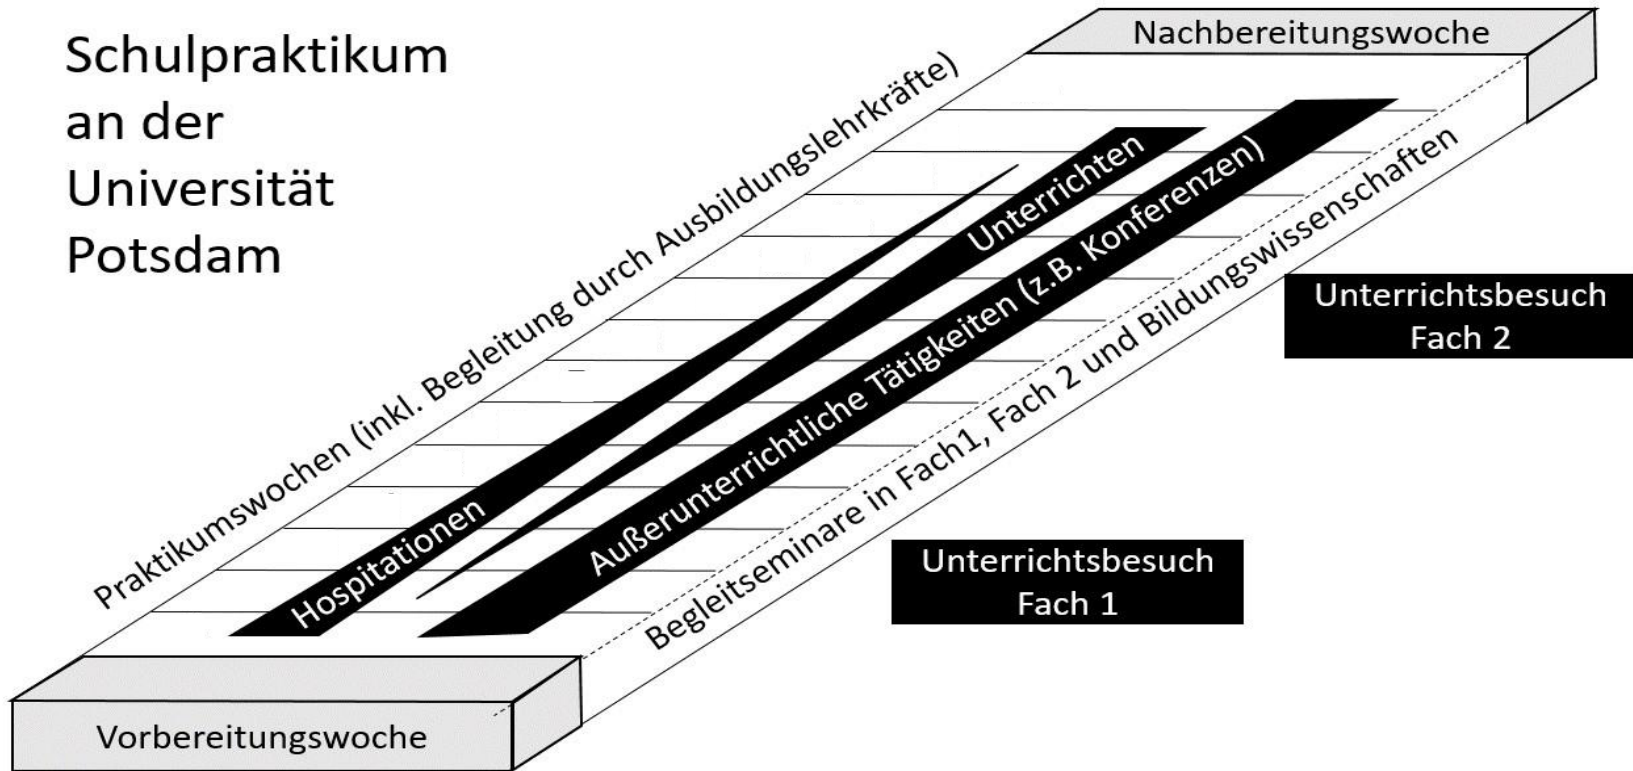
Schulpraktikum an der Universität Potsdam

Nachbereitungswoche

Praktikumswochen (inkl. Begleitung durch Ausbildungslehrkräfte)

Unterrichten

Außerunterrichtliche Tätigkeiten (z.B. Konferenzen)

Hospitationen

Begleitseminare in Fach1, Fach 2 und Bildungswissenschaften

Unterrichtsbesuch Fach 2

Unterrichtsbesuch Fach 1

Vorbereitungswoche